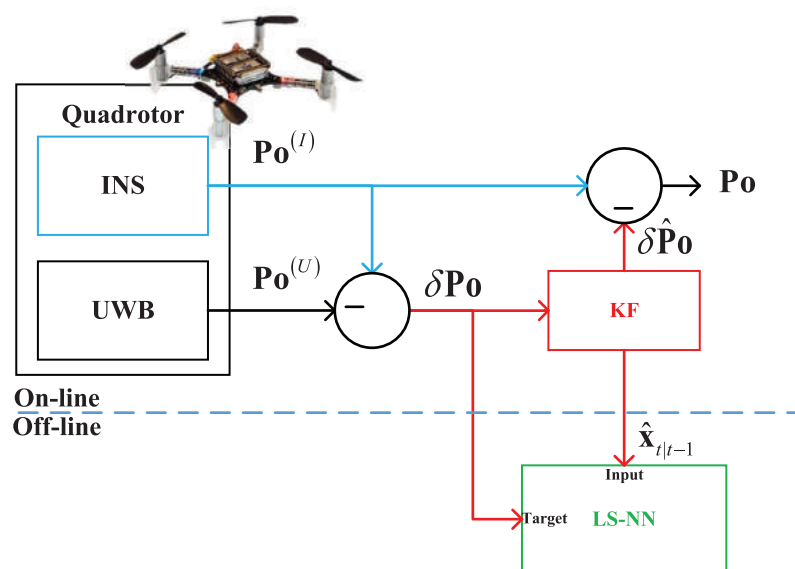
Quadrotor

INS

$\mathbf{Po}^{(I)}$

$-$

$\mathbf{Po}$

$\delta\hat{\mathbf{P}}\mathbf{o}$

UWB

$\mathbf{Po}^{(U)}$

$-$

$\delta\mathbf{Po}$

KF

On-line

Off-line

$\hat{\mathbf{X}}_{t|t-1}$

Input

Target

LS-NN